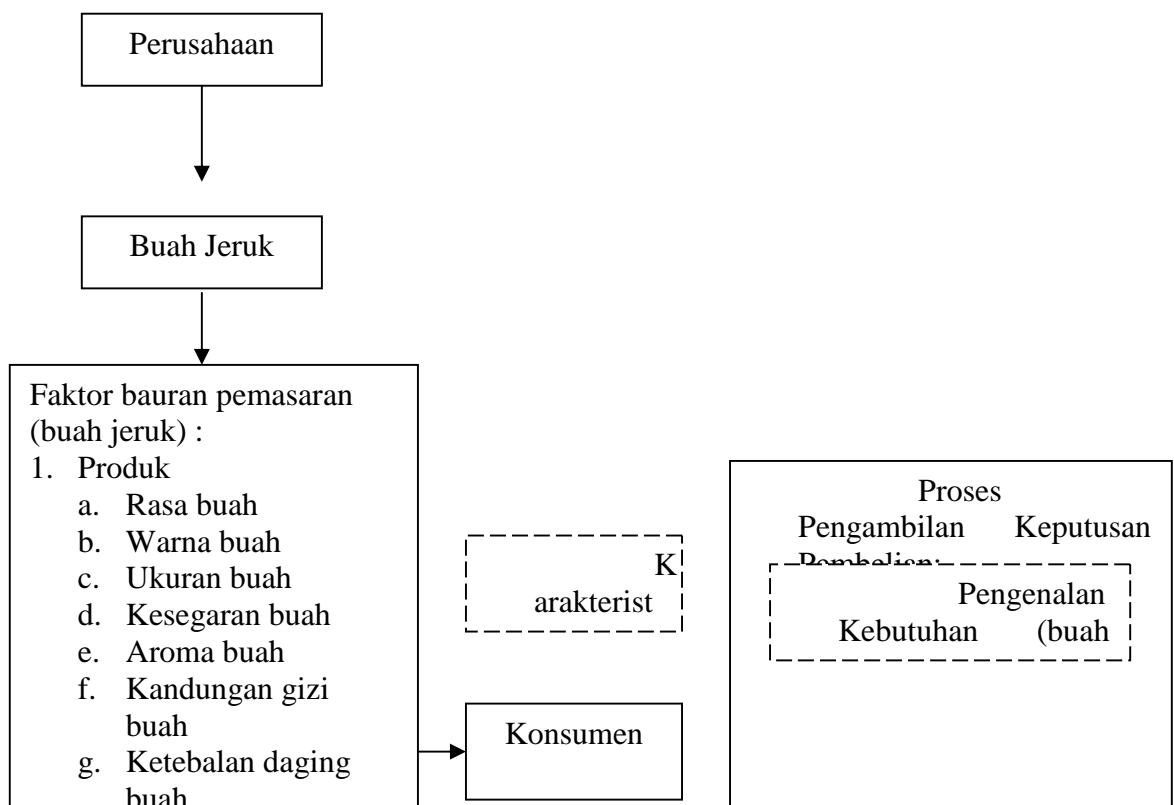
Perusahaan

Buah Jeruk

Faktor bauran pemasaran (buah jeruk) :

1. Produk
 a. Rasa buah
 b. Warna buah
 c. Ukuran buah
 d. Kesegaran buah
 e. Aroma buah
 f. Kandungan gizi buah
 g. Ketebalan daging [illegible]

K arakterist

Konsumen

Proses Pengambilan Keputusan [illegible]

Pengenalan Kebutuhan (buah